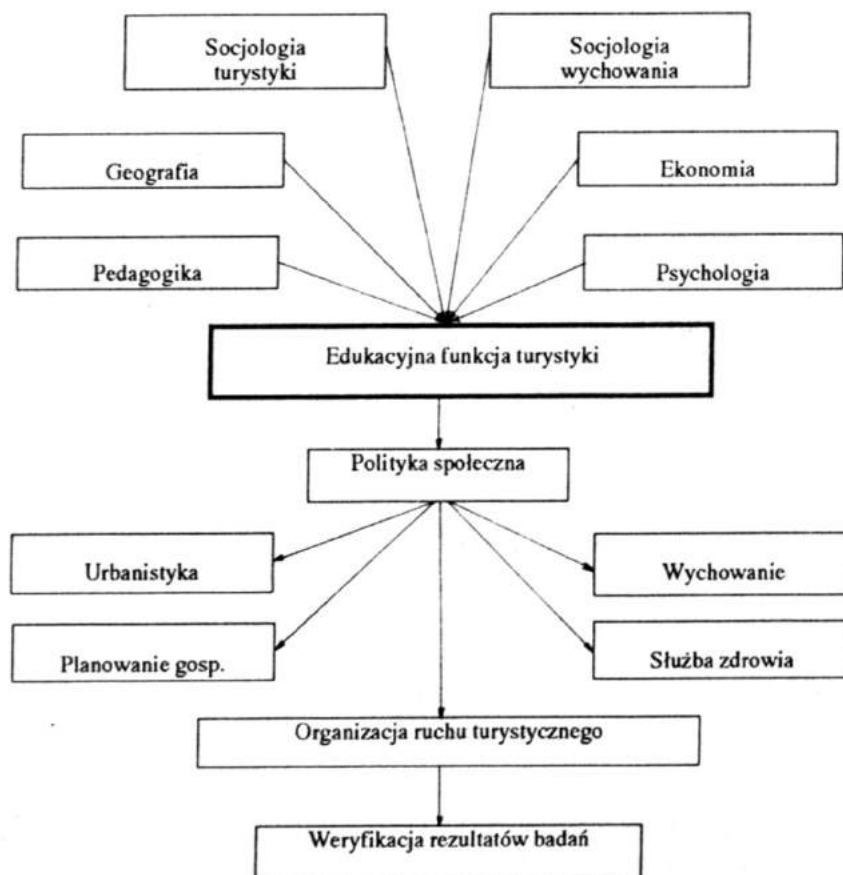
Socjologia turystyki

Socjologia wychowania

Geografia

Ekonomia

Pedagogika

Psychologia

Edukacyjna funkcja turystyki

Polityka społeczna

Urbanistyka

Wychowanie

Planowanie gosp.

Służba zdrowia

Organizacja ruchu turystycznego

Weryfikacja rezultatów badań